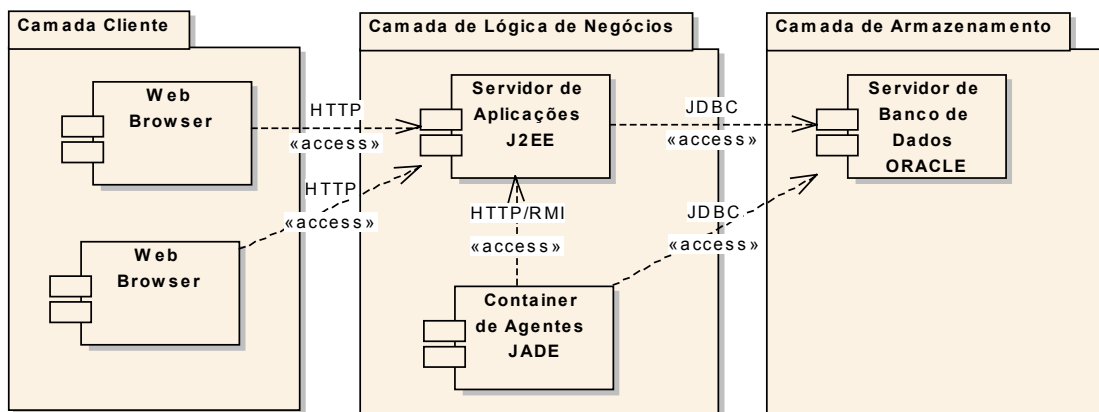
Camada Cliente

Web Browser

Web Browser

HTTP
«access»

HTTP
«access»

Camada de Lógica de Negócios

Servidor de Aplicações J2EE

HTTP/RMI
«access»

Container de Agentes JADE

JDBC
«access»

JDBC
«access»

Camada de Armazenamento

Servidor de Banco de Dados ORACLE